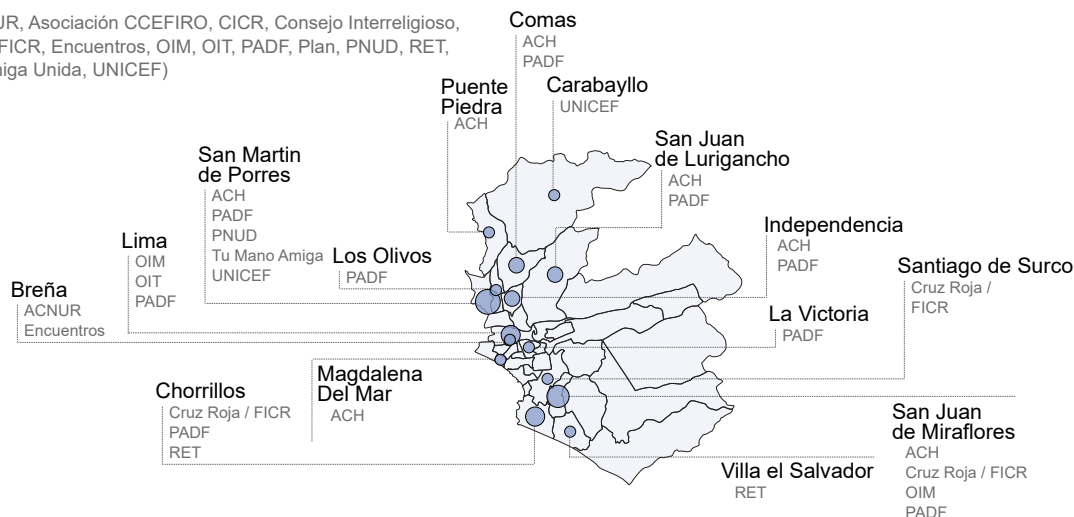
UR, Asociación CCEFIRO, CICR, Consejo Interreligioso, FICR, Encuentros, OIM, OIT, PADF, Plan, PNUD, RET, miga Unida, UNICEF)

Comas
ACH
PADF

Carabayllo
UNICEF

Puente Piedra
ACH

San Juan de Lurigancho
ACH
PADF

San Martin de Porres
ACH
PADF
PNUD
Tu Mano Amiga
UNICEF

Lima
OIM
OIT
PADF

Los Olivos
PADF

Independencia
ACH
PADF

Santiago de Surco
Cruz Roja / FICR

Breña
ACNUR
Encuentros

La Victoria
PADF

Chorrillos
Cruz Roja / FICR
PADF
RET

Magdalena Del Mar
ACH

San Juan de Miraflores
ACH
Cruz Roja / FICR
OIM
PADF

Villa el Salvador
RET